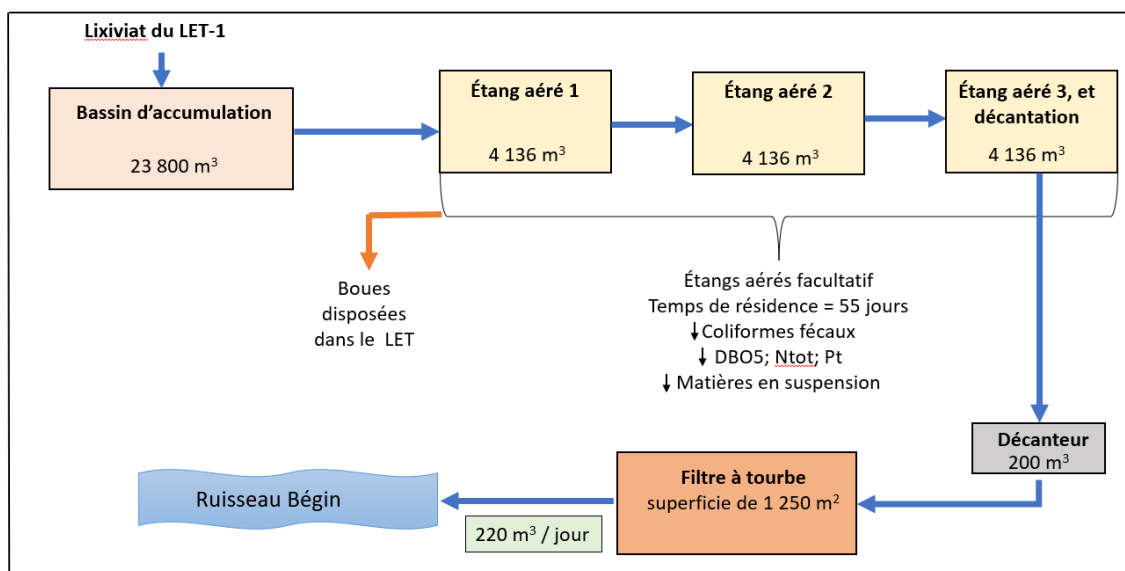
Lixiviat du LET-1

Bassin d'accumulation

23 800 m$^3$

Étang aéré 1

4 136 m$^3$

Étang aéré 2

4 136 m$^3$

Étang aéré 3, et décantation

4 136 m$^3$

Boues disposées dans le LET

Étangs aérés facultatif
Temps de résidence = 55 jours
↓Coliformes fécaux
↓ DBO5; Ntot; Pt
↓ Matières en suspension

Décanteur
200 m$^3$

Filtre à tourbe
superficie de 1 250 m$^2$

Ruisseau Bégin

220 m$^3$ / jour